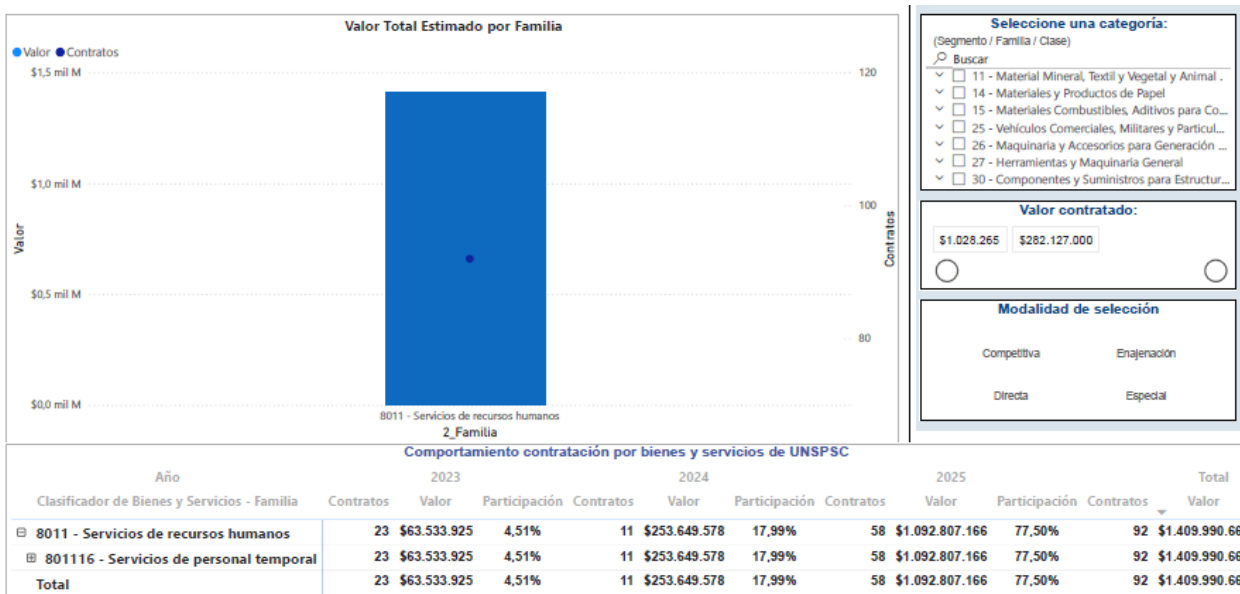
Valor Total Estimado por Familia

Valor Contratos

$1,5 mil M
$1,0 mil M
$0,5 mil M
$0,0 mil M

Valor

120
100
80

Contratos

8011 - Servicios de recursos humanos

2_Familia

Seleccione una categoría:
(Segmento / Familia / Clase)
Buscar
11 - Material Mineral, Textil y Vegetal y Animal .
14 - Materiales y Productos de Papel
15 - Materiales Combustibles, Aditivos para Co...
25 - Vehículos Comerciales, Militares y Particul...
26 - Maquinaria y Accesorios para Generación ...
27 - Herramientas y Maquinaria General
30 - Componentes y Suministros para Estructur...

Valor contratado:
$1.028.265
$282.127.000

Modalidad de selección
Competitiva
Enajenación
Directa
Especial

Comportamiento contratación por bienes y servicios de UNSPSC

| Año | 2023 | | | 2024 | | | 2025 | | | Total | |
|---|---|---|---|---|---|---|---|---|---|---|---|
| Clasificador de Bienes y Servicios - Familia | Contratos | Valor | Participación | Contratos | Valor | Participación | Contratos | Valor | Participación | Contratos | Valor |
| 8011 - Servicios de recursos humanos | 23 | $63.533.925 | 4,51% | 11 | $253.649.578 | 17,99% | 58 | $1.092.807.166 | 77,50% | 92 | $1.409.990.66 |
| 801116 - Servicios de personal temporal | 23 | $63.533.925 | 4,51% | 11 | $253.649.578 | 17,99% | 58 | $1.092.807.166 | 77,50% | 92 | $1.409.990.66 |
| Total | 23 | $63.533.925 | 4,51% | 11 | $253.649.578 | 17,99% | 58 | $1.092.807.166 | 77,50% | 92 | $1.409.990.66 |